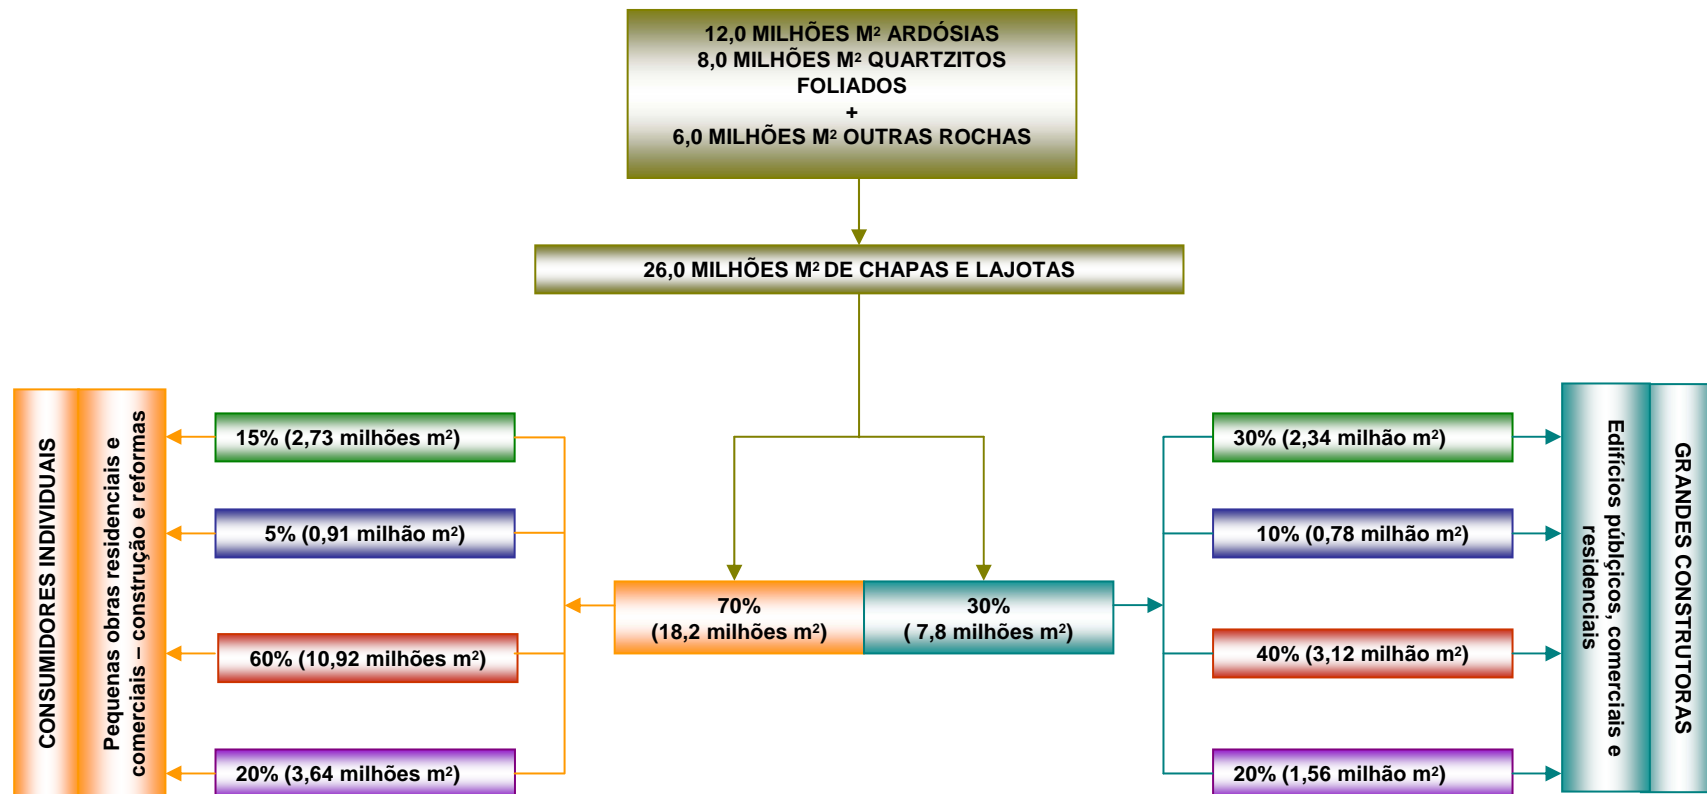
12,0 MILHÕES M² ARDÓSIAS
8,0 MILHÕES M² QUARTZITOS FOLIADOS
+
6,0 MILHÕES M² OUTRAS ROCHAS

26,0 MILHÕES M² DE CHAPAS E LAJOTAS

70%
(18,2 milhões m²)

30%
( 7,8 milhões m²)

CONSUMIDORES INDIVIDUAIS

Pequenas obras residenciais e comerciais – construção e reformas

15% (2,73 milhões m²)

5% (0,91 milhão m²)

60% (10,92 milhões m²)

20% (3,64 milhões m²)

30% (2,34 milhão m²)

10% (0,78 milhão m²)

40% (3,12 milhão m²)

20% (1,56 milhão m²)

Edifícios públiçicos, comerciais e residenciais

GRANDES CONSTRUTORAS